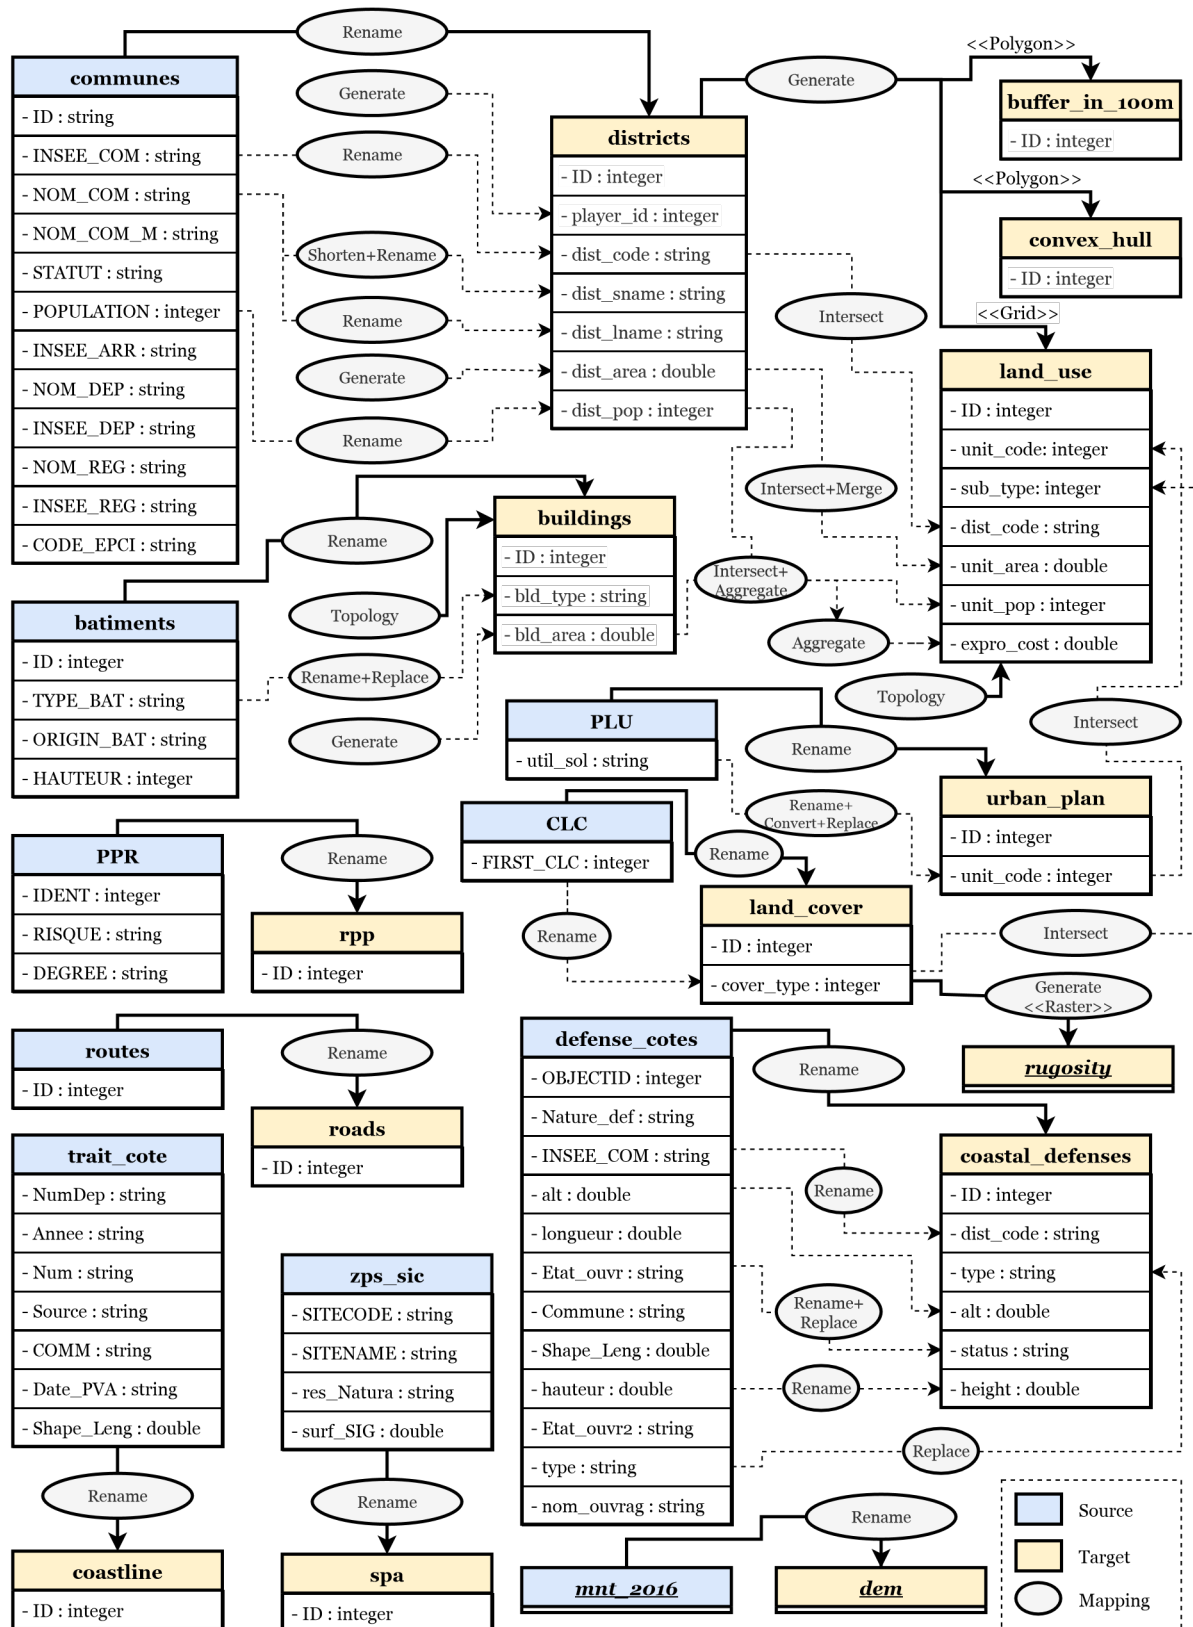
Rename

communes
- ID : string
- INSEE_COM : string
- NOM_COM : string
- NOM_COM_M : string
- STATUT : string
- POPULATION : integer
- INSEE_ARR : string
- NOM_DEP : string
- INSEE_DEP : string
- NOM_REG : string
- INSEE_REG : string
- CODE_EPCI : string

Generate
Rename
Shorten+Rename
Rename
Generate
Rename

districts
- ID : integer
- player_id : integer
- dist_code : string
- dist_sname : string
- dist_lname : string
- dist_area : double
- dist_pop : integer

Generate
<<Polygon>>
buffer_in_100m
- ID : integer

<<Polygon>>
convex_hull
- ID : integer

Intersect
<<Grid>>

land_use
- ID : integer
- unit_code: integer
- sub_type: integer
- dist_code : string
- unit_area : double
- unit_pop : integer
- expro_cost : double

Intersect+Merge

Rename
buildings
- ID : integer
- bld_type : string
- bld_area : double

Intersect+ Aggregate
Aggregate

batiments
- ID : integer
- TYPE_BAT : string
- ORIGIN_BAT : string
- HAUTEUR : integer

Topology
Rename+Replace
Generate

PLU
- util_sol : string

Topology
Rename
Intersect

urban_plan
- ID : integer
- unit_code : integer

Rename+ Convert+Replace

CLC
- FIRST_CLC : integer

Rename

PPR
- IDENT : integer
- RISQUE : string
- DEGREE : string

Rename
rpp
- ID : integer

Rename

land_cover
- ID : integer
- cover_type : integer

Intersect
Generate <<Raster>>
rugosity

routes
- ID : integer

Rename
roads
- ID : integer

defense_cotes
- OBJECTID : integer
- Nature_def : string
- INSEE_COM : string
- alt : double
- longueur : double
- Etat_ouvr : string
- Commune : string
- Shape_Leng : double
- hauteur : double
- Etat_ouvr2 : string
- type : string
- nom_ouvrag : string

Rename
Rename
Rename+ Replace
Rename
Replace

coastal_defenses
- ID : integer
- dist_code : string
- type : string
- alt : double
- status : string
- height : double

trait_cote
- NumDep : string
- Annee : string
- Num : string
- Source : string
- COMM : string
- Date_PVA : string
- Shape_Leng : double

Rename
coastline
- ID : integer

zps_sic
- SITECODE : string
- SITENAME : string
- res_Natura : string
- surf_SIG : double

Rename
spa
- ID : integer

Rename
mnt_2016
dem

Source
Target
Mapping